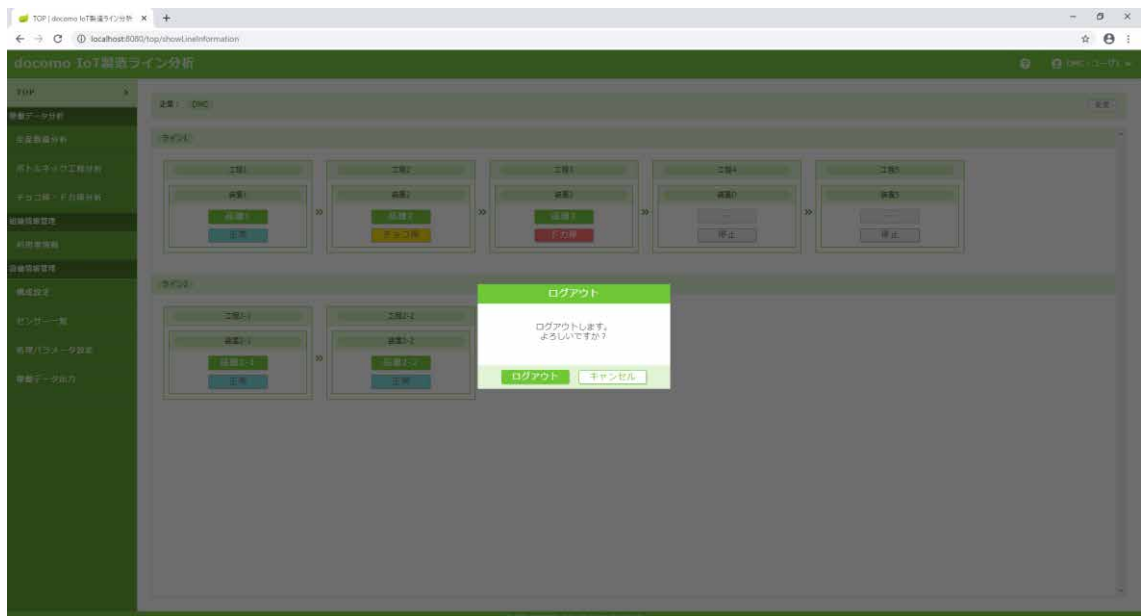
TOP | docomo IoT製造ライン分析 × +

localhost:8080/top/showLineInformation

docomo IoT製造ライン分析

DMC / ユーザー

TOP

稼働データ分析

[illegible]

ボトルネック工程分析

チョコ停・ドカ停分析

組織情報管理

利用者情報

設備情報管理

構成設定

センサー一覧

処理パラメータ設定

稼働データ出力

企業： DMC

ライン1

工程1

装置1

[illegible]

正常

工程2

装置2

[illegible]

チョコ停

工程3

装置3

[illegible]

ドカ停

工程4

装置4

ー

停止

工程5

装置5

ー

停止

ライン2

工程2-1

装置2-1

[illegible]

正常

工程2-2

装置2-2

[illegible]

正常

ログアウト

ログアウトします。
よろしいですか?

ログアウト

キャンセル